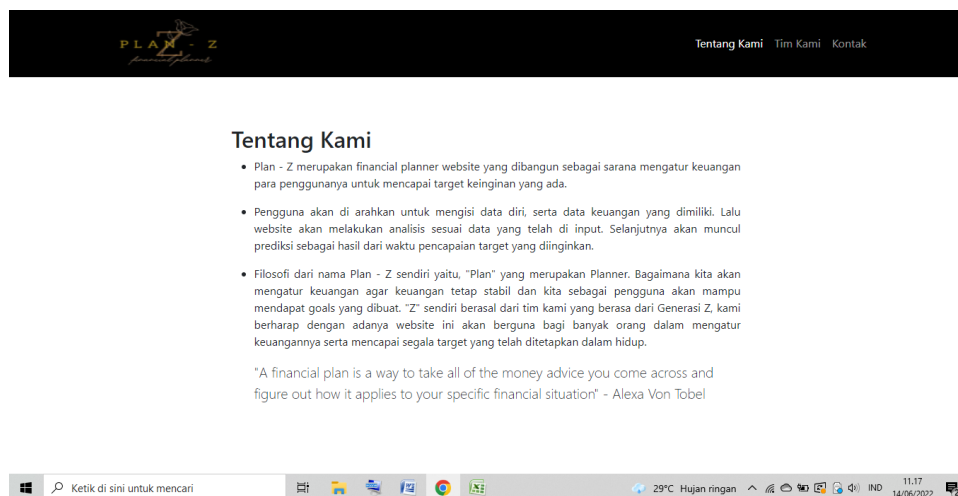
PLAN - Z
financial planner

Tentang Kami Tim Kami Kontak

Tentang Kami

- Plan - Z merupakan financial planner website yang dibangun sebagai sarana mengatur keuangan para penggunanya untuk mencapai target keinginan yang ada.

- Pengguna akan di arahkan untuk mengisi data diri, serta data keuangan yang dimiliki. Lalu website akan melakukan analisis sesuai data yang telah di input. Selanjutnya akan muncul prediksi sebagai hasil dari waktu pencapaian target yang diinginkan.

- Filosofi dari nama Plan - Z sendiri yaitu, "Plan" yang merupakan Planner. Bagaimana kita akan mengatur keuangan agar keuangan tetap stabil dan kita sebagai pengguna akan mampu mendapat goals yang dibuat. "Z" sendiri berasal dari tim kami yang berasa dari Generasi Z, kami berharap dengan adanya website ini akan berguna bagi banyak orang dalam mengatur keuangannya serta mencapai segala target yang telah ditetapkan dalam hidup.

"A financial plan is a way to take all of the money advice you come across and figure out how it applies to your specific financial situation" - Alexa Von Tobel

Ketik di sini untuk mencari

29°C Hujan ringan IND 11.17 14/06/2022